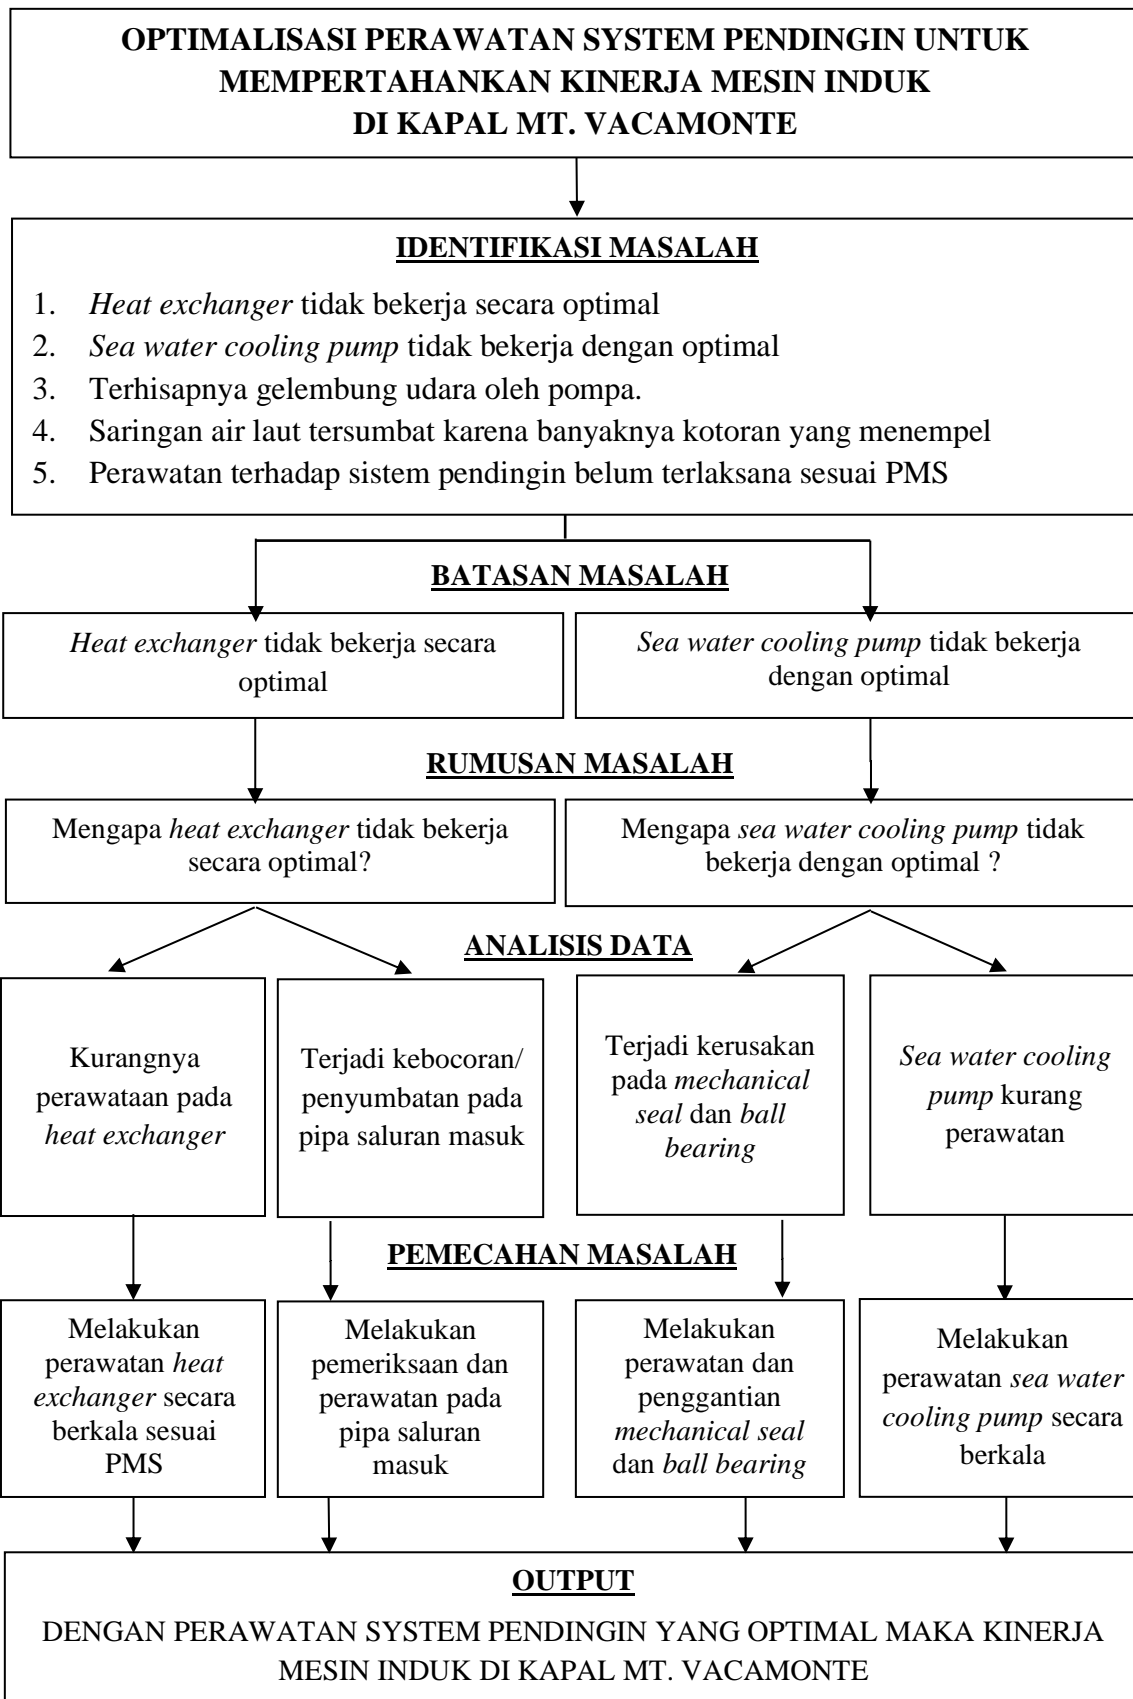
OPTIMALISASI PERAWATAN SYSTEM PENDINGIN UNTUK MEMPERTAHANKAN KINERJA MESIN INDUK DI KAPAL MT. VACAMONTE

IDENTIFIKASI MASALAH

1. Heat exchanger tidak bekerja secara optimal
2. Sea water cooling pump tidak bekerja dengan optimal
3. Terhisapnya gelembung udara oleh pompa.
4. Saringan air laut tersumbat karena banyaknya kotoran yang menempel
5. Perawatan terhadap sistem pendingin belum terlaksana sesuai PMS

BATASAN MASALAH

Heat exchanger tidak bekerja secara optimal

Sea water cooling pump tidak bekerja dengan optimal

RUMUSAN MASALAH

Mengapa heat exchanger tidak bekerja secara optimal?

Mengapa sea water cooling pump tidak bekerja dengan optimal ?

ANALISIS DATA

Kurangnya perawataan pada heat exchanger

Terjadi kebocoran/ penyumbatan pada pipa saluran masuk

Terjadi kerusakan pada mechanical seal dan ball bearing

Sea water cooling pump kurang perawatan

PEMECAHAN MASALAH

Melakukan perawatan heat exchanger secara berkala sesuai PMS

Melakukan pemeriksaan dan perawatan pada pipa saluran masuk

Melakukan perawatan dan penggantian mechanical seal dan ball bearing

Melakukan perawatan sea water cooling pump secara berkala

OUTPUT

DENGAN PERAWATAN SYSTEM PENDINGIN YANG OPTIMAL MAKA KINERJA MESIN INDUK DI KAPAL MT. VACAMONTE